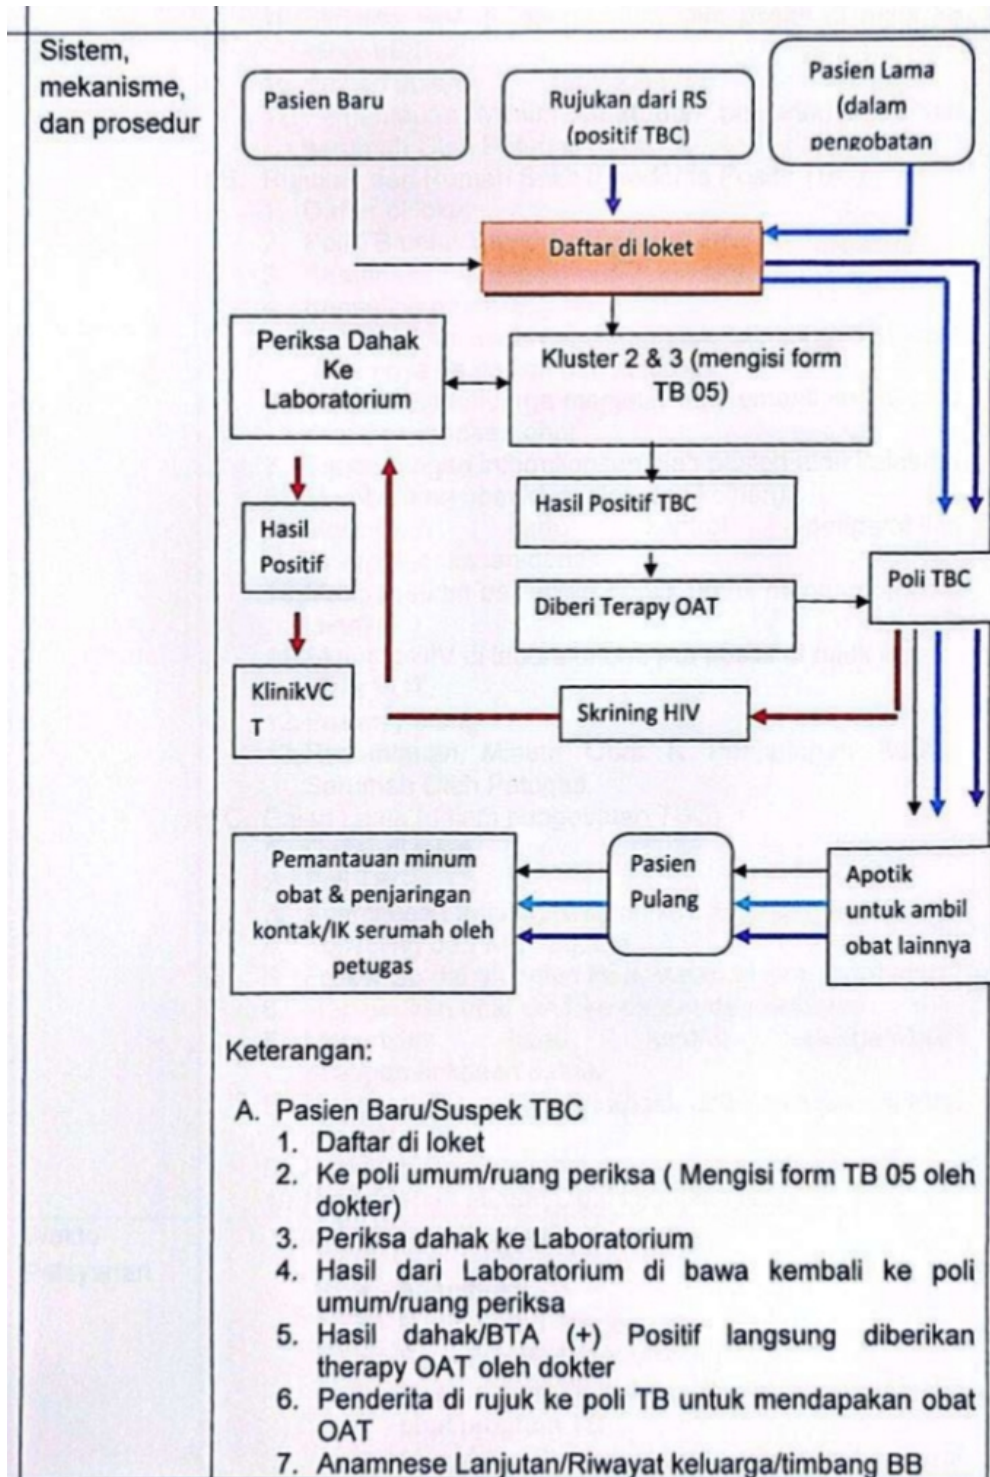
Sistem, mekanisme, dan prosedur

Pasien Baru

Rujukan dari RS (positif TBC)

Pasien Lama (dalam pengobatan

Daftar di loket

Periksa Dahak Ke Laboratorium

Kluster 2 & 3 (mengisi form TB 05)

Hasil Positif TBC

Hasil Positif

Diberi Terapy OAT

Poli TBC

KlinikVCT

Skrining HIV

Pemantauan minum obat & penjaringan kontak/IK serumah oleh petugas

Pasien Pulang

Apotik untuk ambil obat lainnya

Keterangan:

A. Pasien Baru/Suspek TBC
1. Daftar di loket
2. Ke poli umum/ruang periksa ( Mengisi form TB 05 oleh dokter)
3. Periksa dahak ke Laboratorium
4. Hasil dari Laboratorium di bawa kembali ke poli umum/ruang periksa
5. Hasil dahak/BTA (+) Positif langsung diberikan therapy OAT oleh dokter
6. Penderita di rujuk ke poli TB untuk mendapakan obat OAT
7. Anamnese Lanjutan/Riwayat keluarga/timbang BB